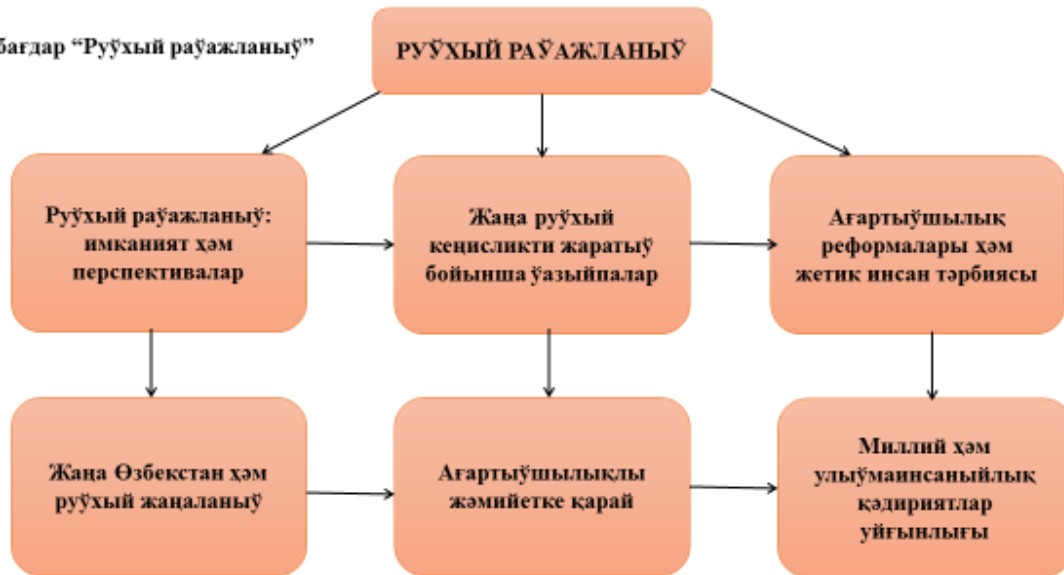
бағдар "Руўхый раўажланыў"

РУЎХЫЙ РАЎАЖЛАНЫЎ

Руўхый раўажланыў: имканият ҳәм перспективалар

Жаңа руўхый кеңисликти жаратыў бойынша ўазыйпалар

Ағартыўшылық реформалары ҳәм жетик инсан тәрбиясы

Жаңа Өзбекстан ҳәм руўхый жаңаланыў

Ағартыўшылықлы жәмийетке қарай

Миллий ҳәм улыўмаинсаныйлық қәдириятлар уйғынлығы